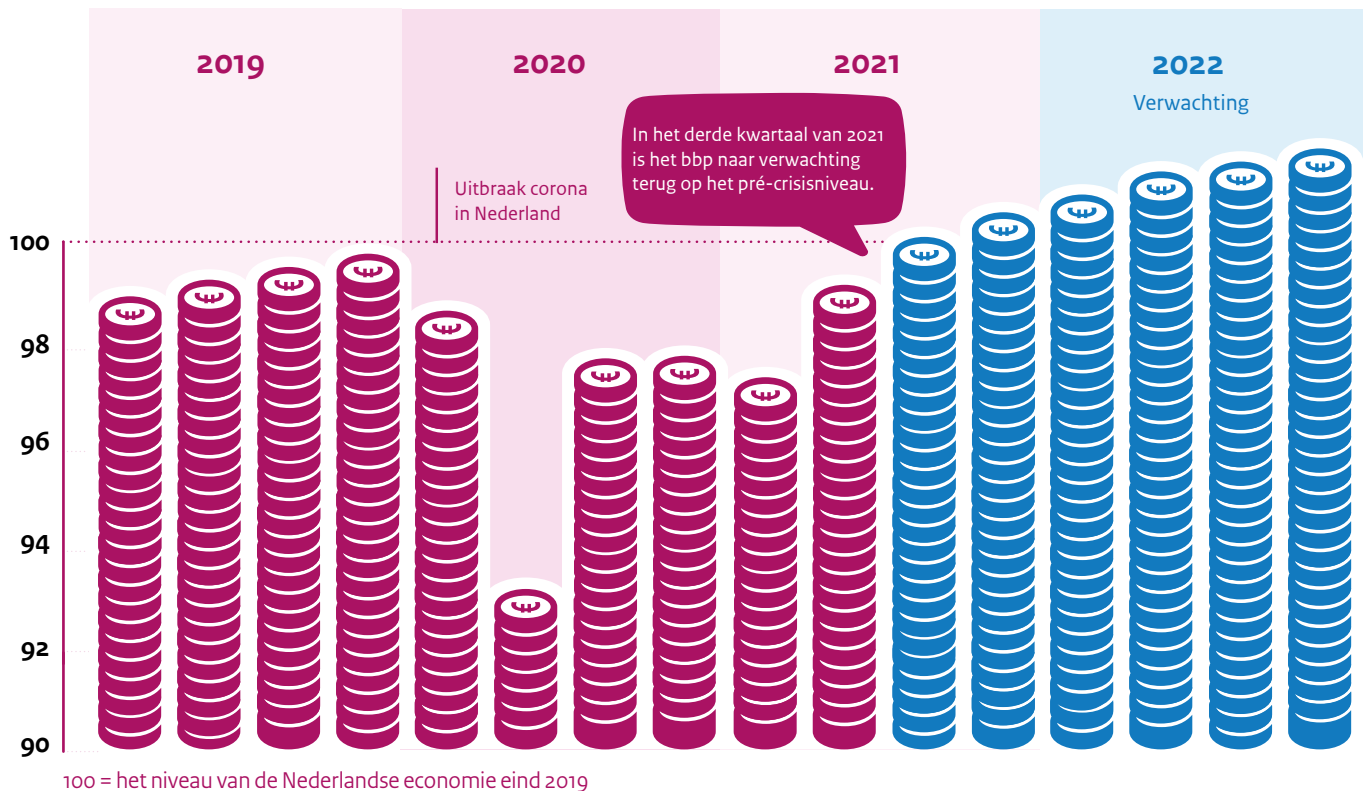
2019

2020

2021

2022
Verwachting

In het derde kwartaal van 2021 is het bbp naar verwachting terug op het pré-crisisniveau.

Uitbraak corona in Nederland

100

98

96

94

92

90

100 = het niveau van de Nederlandse economie eind 2019